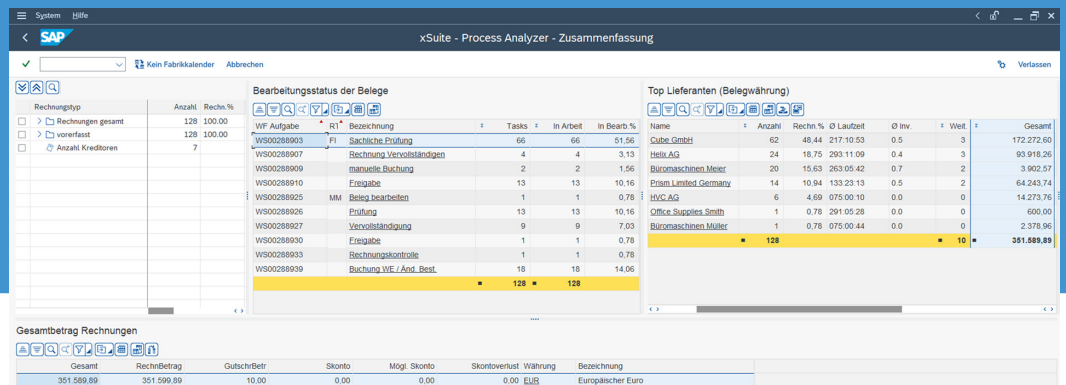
System Hilfe

SAP xSuite - Process Analyzer - Zusammenfassung

Kein Fabrikkalender Abbrechen Verlassen

| Rechnungstyp | Anzahl | Rechn.% |
|---|---|---|
| Rechnungen gesamt | 128 | 100.00 |
| vorerfasst | 128 | 100.00 |
| Anzahl Kreditoren | 7 | |

Bearbeitungsstatus der Belege

| WF Aufgabe | R1 | Bezeichnung | Tasks | In Arbeit | In Bearb.% |
|---|---|---|---|---|---|
| WS00288903 | FI | Sachliche Prüfung | 66 | 66 | 51,56 |
| WS00288907 | | Rechnung Vervollständigen | 4 | 4 | 3,13 |
| WS00288909 | | manuelle Buchung | 2 | 2 | 1,56 |
| WS00288910 | | Freigabe | 13 | 13 | 10,16 |
| WS00288925 | MM | Beleg bearbeiten | 1 | 1 | 0,78 |
| WS00288926 | | Prüfung | 13 | 13 | 10,16 |
| WS00288927 | | Vervollständigung | 9 | 9 | 7,03 |
| WS00288930 | | Freigabe | 1 | 1 | 0,78 |
| WS00288933 | | Rechnungskontrolle | 1 | 1 | 0,78 |
| WS00288939 | | Buchung WE / And. Best. | 18 | 18 | 14,06 |
| | | | 128 | 128 | |

Top Lieferanten (Belegwährung)

| Name | Anzahl | Rechn.% | Ø Laufzeit | Ø Inv. | Weit. | Gesamt |
|---|---|---|---|---|---|---|
| Cube GmbH | 62 | 48,44 | 217:10:53 | 0.5 | 3 | 172.272,60 |
| Helix AG | 24 | 18,75 | 293:11:09 | 0.4 | 3 | 93.918,26 |
| Büromaschinen Meier | 20 | 15,63 | 263:05:42 | 0.7 | 2 | 3.902,57 |
| Prism Limited Germany | 14 | 10,94 | 133:23:13 | 0.5 | 2 | 64.243,74 |
| HVC AG | 6 | 4,69 | 075:00:10 | 0.0 | 0 | 14.273,76 |
| Office Supplies Smith | 1 | 0,78 | 291:05:28 | 0.0 | 0 | 600,00 |
| Büromaschinen Müller | 1 | 0,78 | 075:00:44 | 0.0 | 0 | 2.378,96 |
| | 128 | | | | 10 | 351.589,89 |

Gesamtbetrag Rechnungen

| Gesamt | RechnBetrag | GutschrBetr | Skonto | Mögl. Skonto | Skontoverlust | Währung | Bezeichnung |
|---|---|---|---|---|---|---|---|
| 351.589,89 | 351.589,89 | 10,00 | 0,00 | 0,00 | 0,00 | EUR | Europäischer Euro |